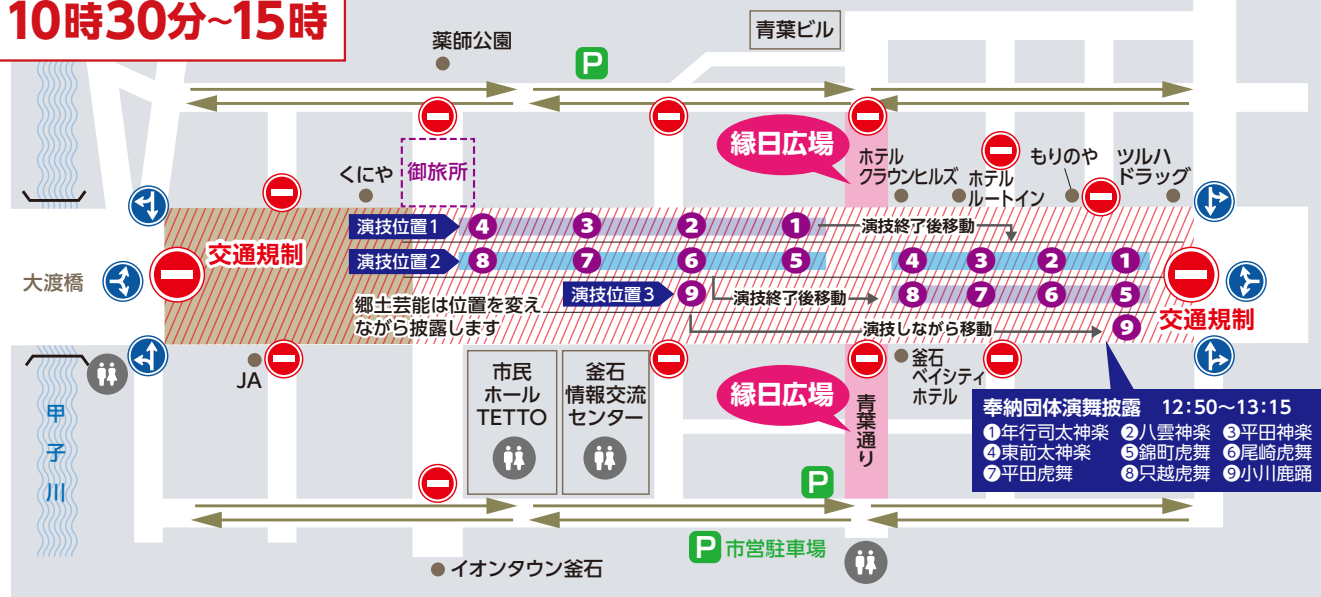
10時30分~15時

薬師公園

青葉ビル

P

縁日広場

ホテル
クラウンヒルズ

ホテル
ルートイン

もりのや

ツルハ
ドラッグ

くにや

御旅所

交通規制

大渡橋

演技位置1

4 3 2 1

演技終了後移動

演技位置2

8 7 6 5

4 3 2 1

郷土芸能は位置を変えながら披露します

演技位置3

9

演技終了後移動

8 7 6 5

演技しながら移動

9

交通規制

JA

市民
ホール
TETTO

釜石
情報交流
センター

縁日広場

青葉通り

釜石
ベイシティ
ホテル

奉納団体演舞披露　12:50～13:15
❶年行司太神楽　❷八雲神楽　❸平田神楽
❹東前太神楽　❺錦町虎舞　❻尾崎虎舞
❼平田虎舞　❽只越虎舞　❾小川鹿踊

甲子川

P

P 市営駐車場

イオンタウン釜石